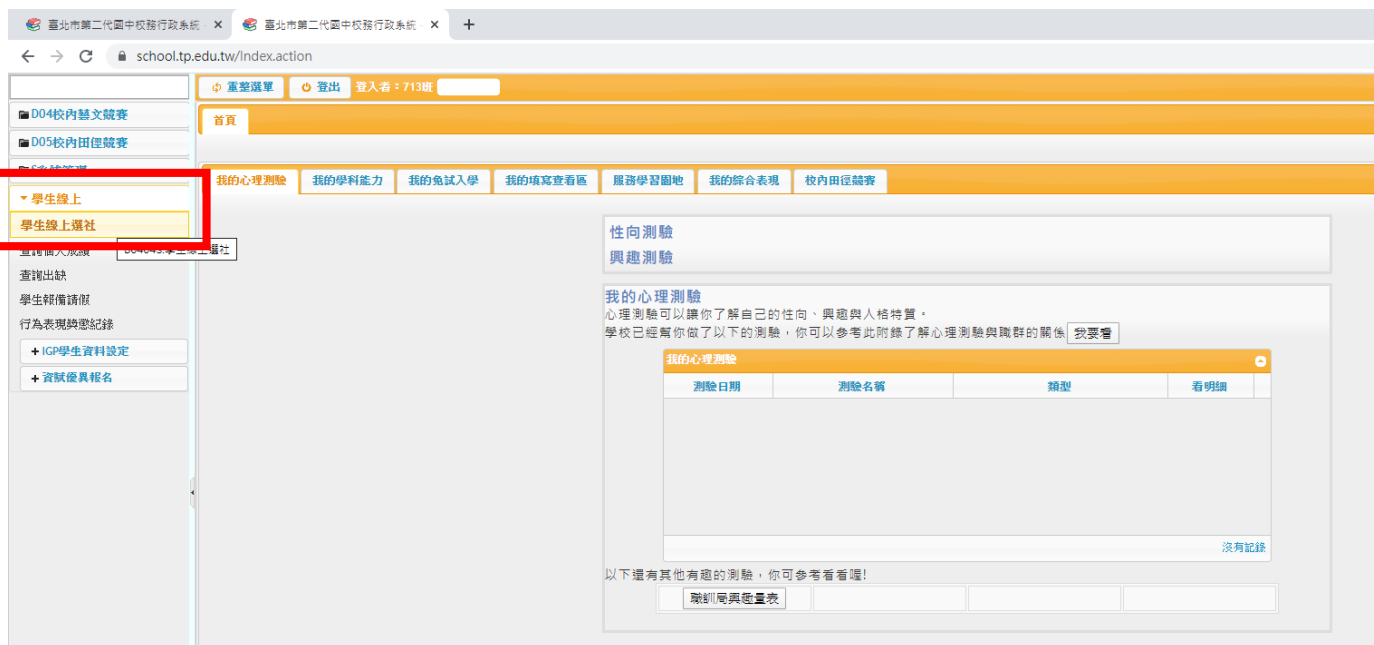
臺北市第二代國中校務行政系統 ×
臺北市第二代國中校務行政系統 ×
+
school.tp.edu.tw/Index.action

重整選單 登出 登入者：713班

D04校內藝文競賽
D05校內田徑競賽
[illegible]
學生線上
學生線上選社
D040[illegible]學生線上選社
查詢個人成績
查詢出缺
學生報備請假
行為表現獎懲紀錄
+ IGP學生資料設定
+ 資賦優異報名

首頁

我的心理測驗 | 我的學科能力 | 我的免試入學 | 我的填寫查看區 | 服務學習園地 | 我的綜合表現 | 校內田徑競賽

性向測驗
興趣測驗

我的心理測驗
心理測驗可以讓你了解自己的性向、興趣與人格特質。
學校已經幫你做了以下的測驗，你可以參考此附錄了解心理測驗與職群的關係 我要看

我的心理測驗

| 測驗日期 | 測驗名稱 | 類型 | 看明細 |
|---|---|---|---|

沒有記錄

以下還有其他有趣的測驗，你可參考看看喔!
職訓局興趣量表